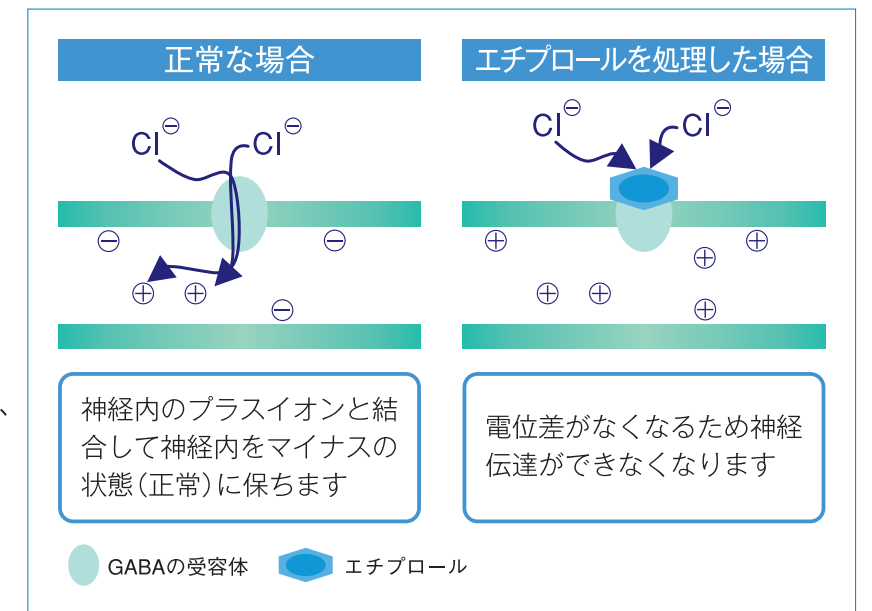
正常な場合

$Cl^{\ominus}$ $Cl^{\ominus}$

$\ominus$ $\ominus$

$\oplus$ $\oplus$ $\ominus$

神経内のプラスイオンと結合して神経内をマイナスの状態（正常）に保ちます

エチプロールを処理した場合

$Cl^{\ominus}$ $Cl^{\ominus}$

$\oplus$ $\oplus$ $\oplus$

$\oplus$ $\oplus$ $\oplus$

電位差がなくなるため神経伝達ができなくなります

GABAの受容体 エチプロール